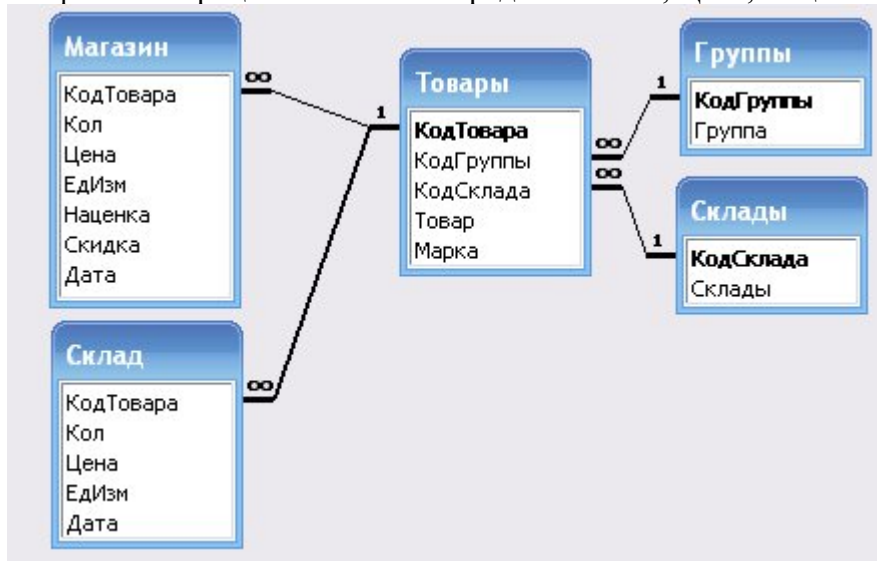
Магазин
КодТовара
Кол
Цена
ЕдИзм
Наценка
Скидка
Дата

∞

1

Товары
КодТовара
КодГруппы
КодСклада
Товар
Марка

∞

1

Группы
КодГруппы
Группа

∞

1

Склады
КодСклада
Склады

Склад
КодТовара
Кол
Цена
ЕдИзм
Дата

∞